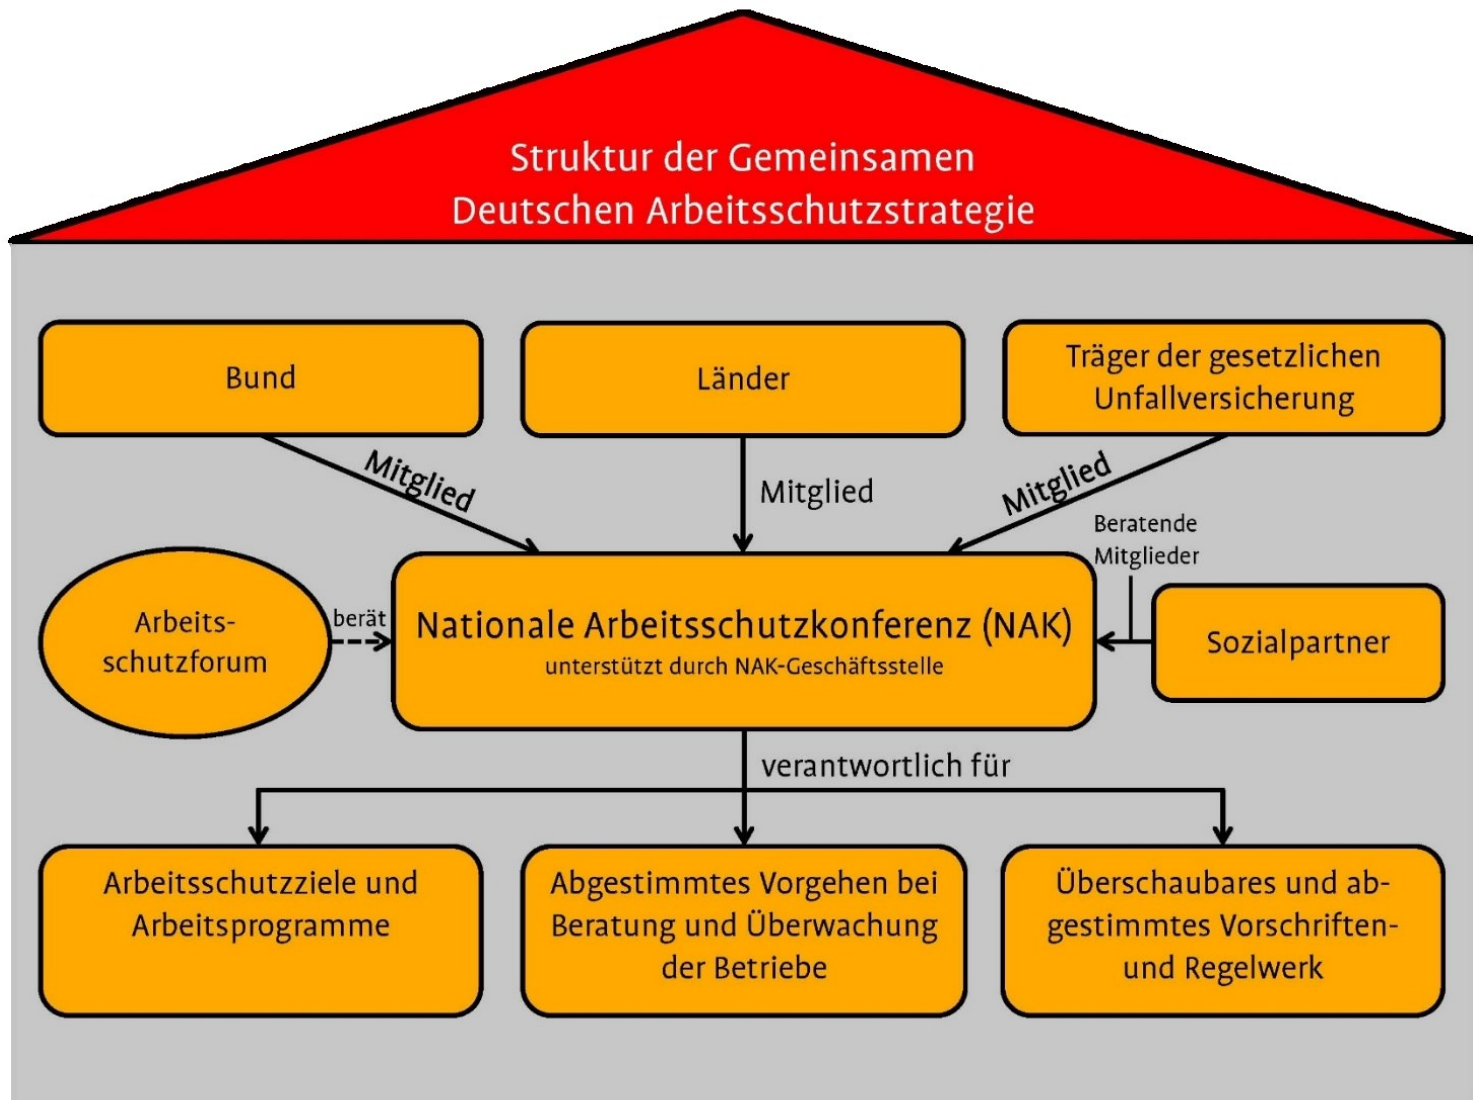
Struktur der Gemeinsamen Deutschen Arbeitsschutzstrategie

Bund

Länder

Träger der gesetzlichen Unfallversicherung

Mitglied

Mitglied

Mitglied

Beratende Mitglieder

Arbeitsschutzforum

berät

Nationale Arbeitsschutzkonferenz (NAK)
unterstützt durch NAK-Geschäftsstelle

Sozialpartner

verantwortlich für

Arbeitsschutzziele und Arbeitsprogramme

Abgestimmtes Vorgehen bei Beratung und Überwachung der Betriebe

Überschaubares und abgestimmtes Vorschriften- und Regelwerk